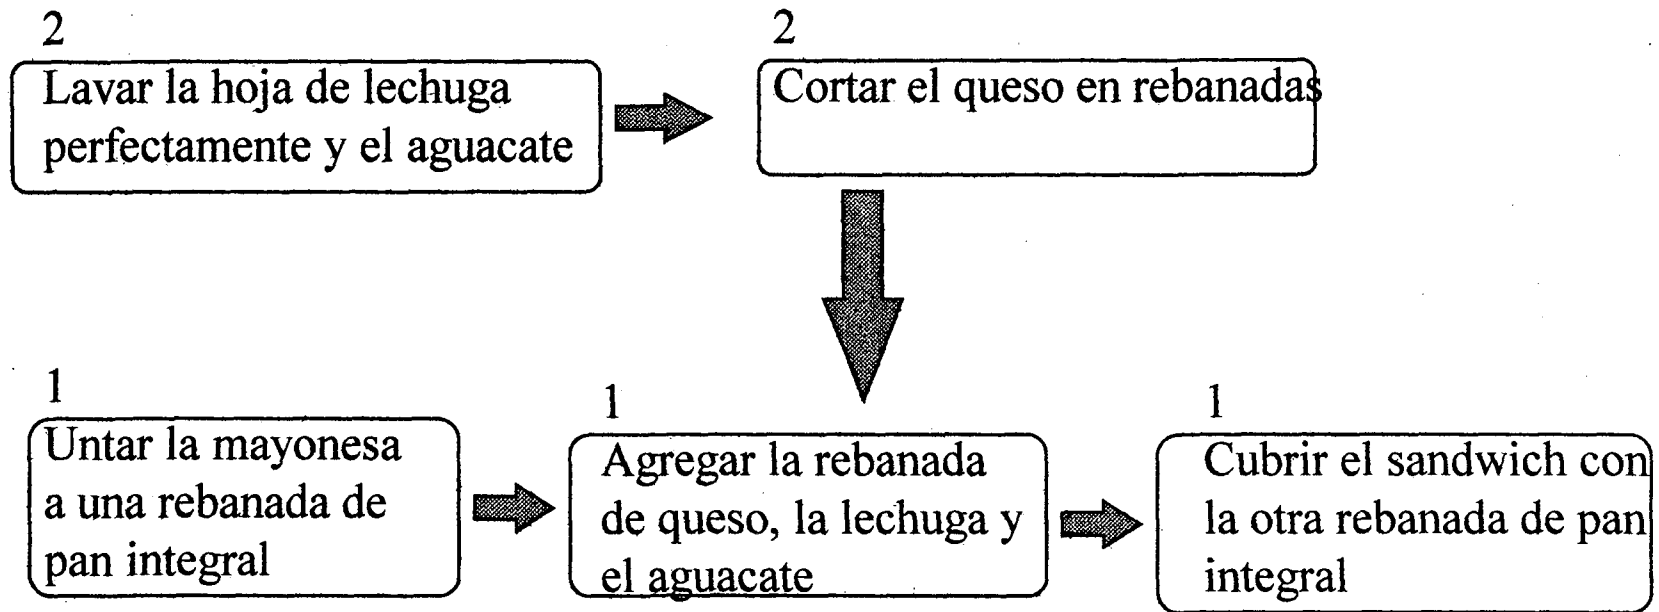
2
Lavar la hoja de lechuga perfectamente y el aguacate

2
Cortar el queso en rebanadas

1
Untar la mayonesa a una rebanada de pan integral

1
Agregar la rebanada de queso, la lechuga y el aguacate

1
Cubrir el sandwich con la otra rebanada de pan integral